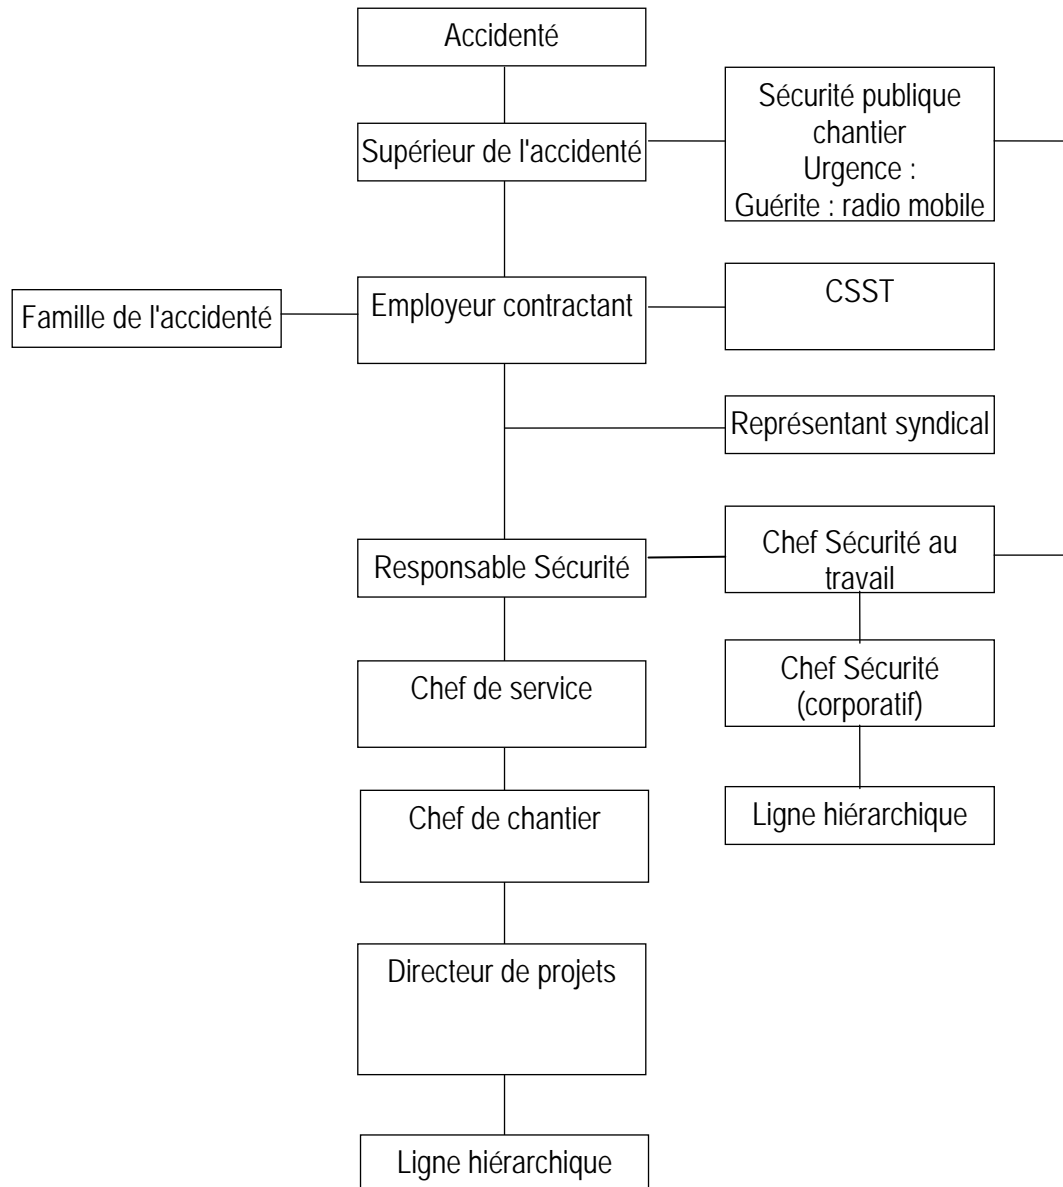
Accidenté

Supérieur de l'accidenté

Sécurité publique chantier Urgence : Guérite : radio mobile

Famille de l'accidenté

Employeur contractant

CSST

Représentant syndical

Responsable Sécurité

Chef Sécurité au travail

Chef de service

Chef Sécurité (corporatif)

Ligne hiérarchique

Chef de chantier

Directeur de projets

Ligne hiérarchique